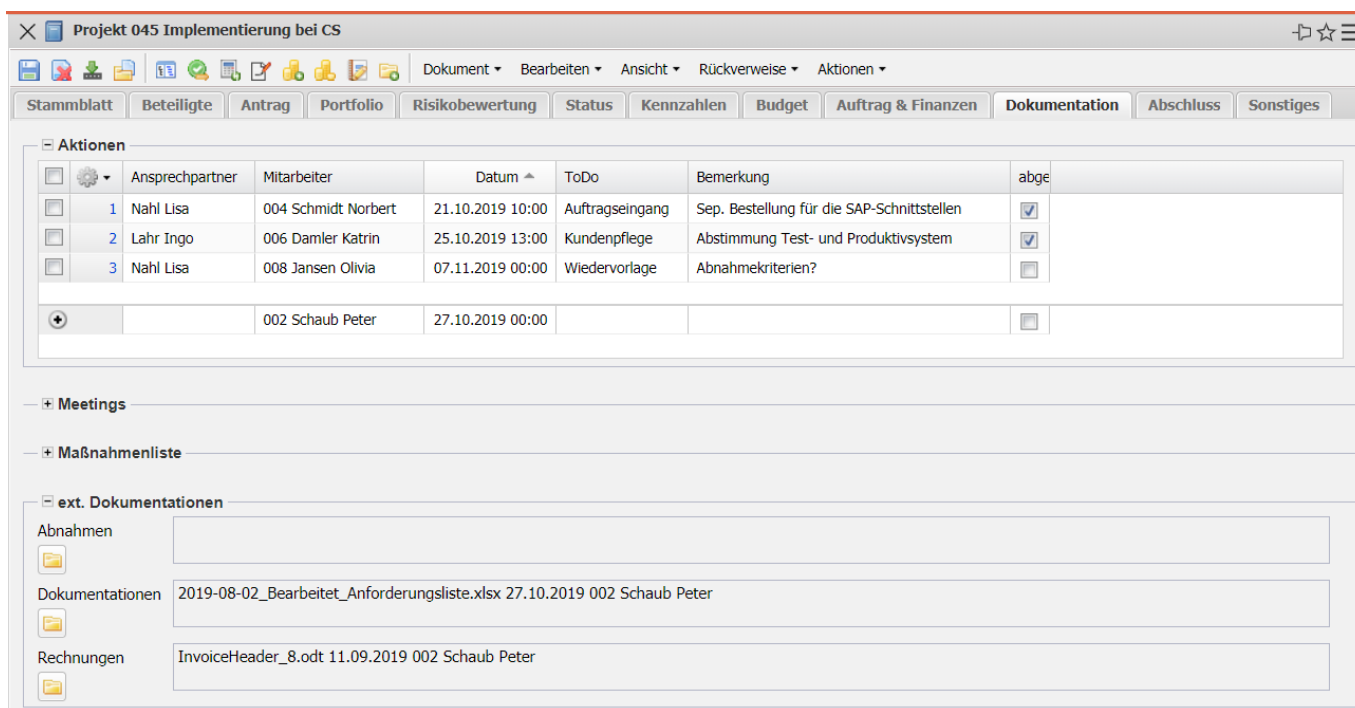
Projekt 045 Implementierung bei CS

Dokument ▾ Bearbeiten ▾ Ansicht ▾ Rückverweise ▾ Aktionen ▾

Stammblatt | Beteiligte | Antrag | Portfolio | Risikobewertung | Status | Kennzahlen | Budget | Auftrag & Finanzen | Dokumentation | Abschluss | Sonstiges

Aktionen

| | | Ansprechpartner | Mitarbeiter | Datum | ToDo | Bemerkung | abge |
|---|---|---|---|---|---|---|---|
| | 1 | Nahl Lisa | 004 Schmidt Norbert | 21.10.2019 10:00 | Auftragseingang | Sep. Bestellung für die SAP-Schnittstellen | ☑ |
| | 2 | Lahr Ingo | 006 Damler Katrin | 25.10.2019 13:00 | Kundenpflege | Abstimmung Test- und Produktivsystem | ☑ |
| | 3 | Nahl Lisa | 008 Jansen Olivia | 07.11.2019 00:00 | Wiedervorlage | Abnahmekriterien? | ☐ |
| | | | 002 Schaub Peter | 27.10.2019 00:00 | | | ☐ |

Meetings

Maßnahmenliste

ext. Dokumentationen

Abnahmen

Dokumentationen
2019-08-02_Bearbeitet_Anforderungsliste.xlsx 27.10.2019 002 Schaub Peter

Rechnungen
InvoiceHeader_8.odt 11.09.2019 002 Schaub Peter